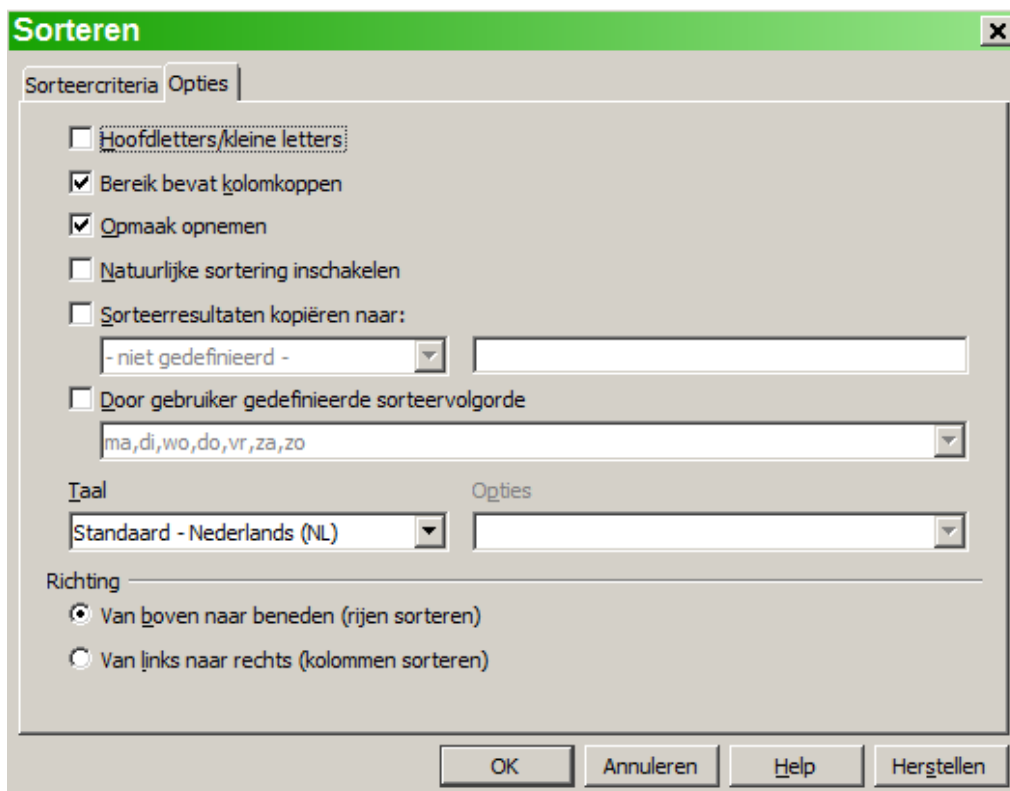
Sorteren

x

Sorteercriteria Opties

Hoofdletters/kleine letters

Bereik bevat kolomkoppen

Opmaak opnemen

Natuurlijke sortering inschakelen

Sorteerresultaten kopiëren naar:

- niet gedefinieerd -

Door gebruiker gedefinieerde sorteervolgorde

ma,di,wo,do,vr,za,zo

Taal

Opties

Standaard - Nederlands (NL)

Richting

Van boven naar beneden (rijen sorteren)

Van links naar rechts (kolommen sorteren)

OK

Annuleren

Help

Herstellen